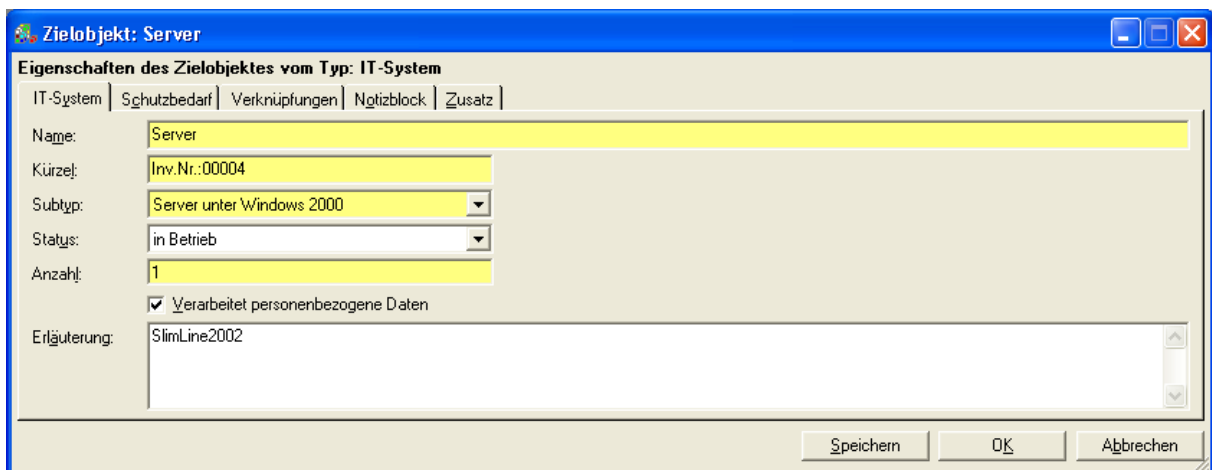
Zielobjekt: Server

Eigenschaften des Zielobjektes vom Typ: IT-System

IT-System | Schutzbedarf | Verknüpfungen | Notizblock | Zusatz

Name: Server

Kürzel: Inv.Nr.:00004

Subtyp: Server unter Windows 2000

Status: in Betrieb

Anzahl: 1

☑ Verarbeitet personenbezogene Daten

Erläuterung: SlimLine2002

Speichern | OK | Abbrechen